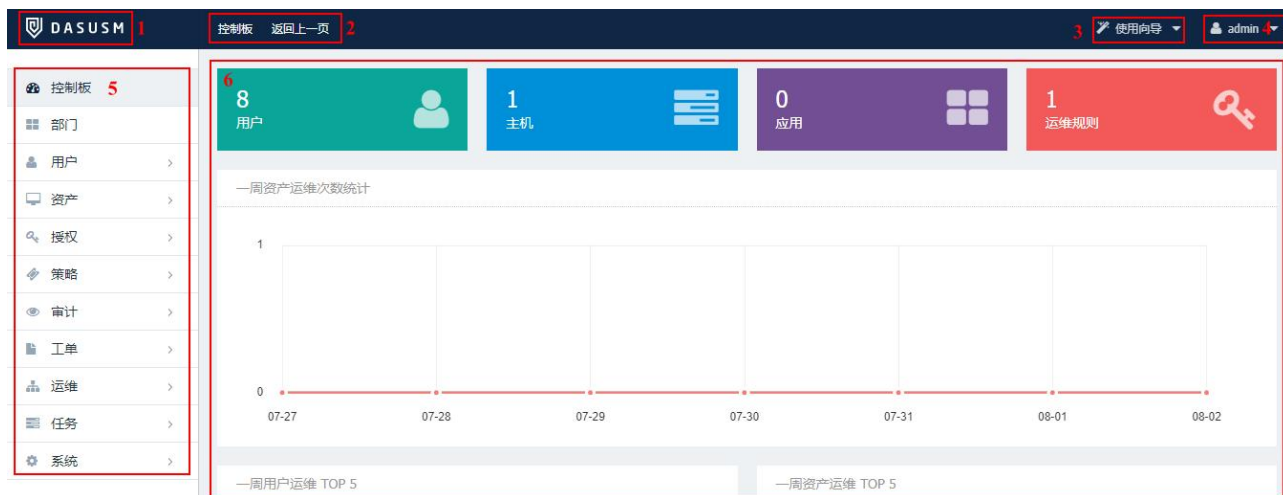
DASUSM 1

控制板 返回上一页 2

3 使用向导

admin 4

控制板 5
部门
用户
资产
授权
策略
审计
工单
运维
任务
系统

6

8
用户

1
主机

0
应用

1
运维规则

一周资产运维次数统计

1

0

07-27 07-28 07-29 07-30 07-31 08-01 08-02

一周用户运维 TOP 5

一周资产运维 TOP 5